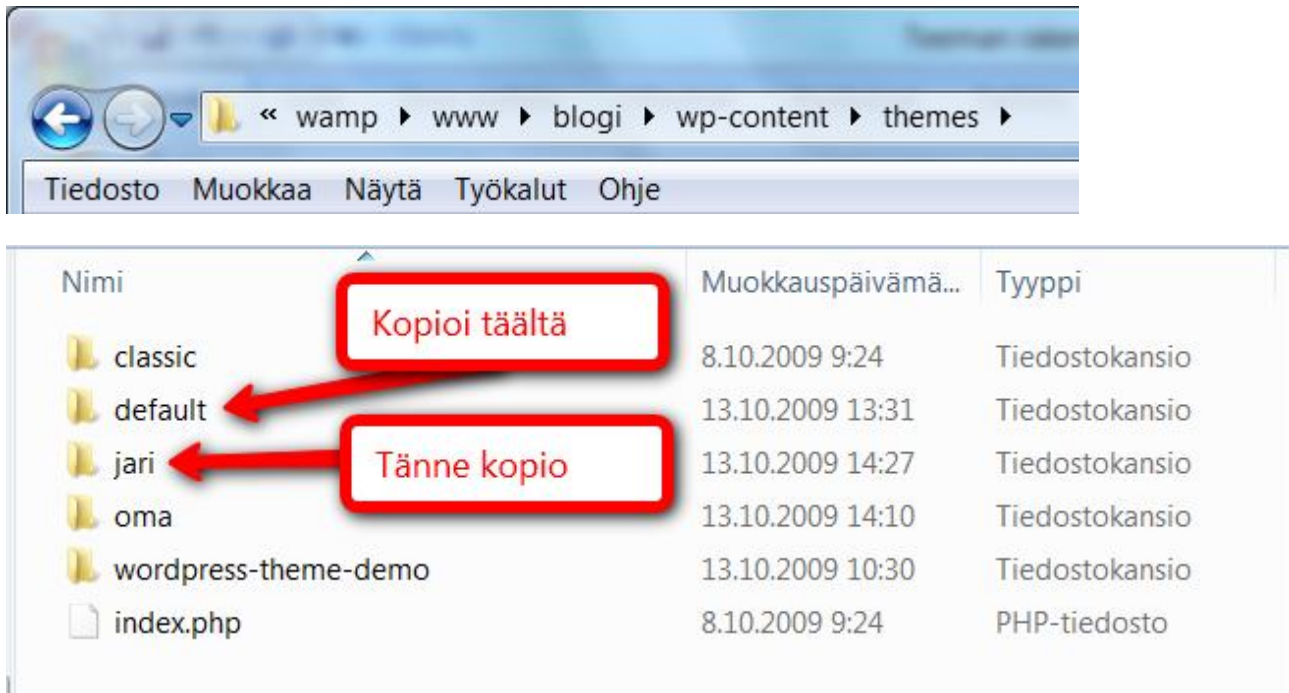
« wamp ▸ www ▸ blogi ▸ wp-content ▸ themes ▸

Tiedosto Muokkaa Näytä Työkalut Ohje

| Nimi | Muokkauspäivämä... | Tyyppi |
|---|---|---|
| classic | 8.10.2009 9:24 | Tiedostokansio |
| default | 13.10.2009 13:31 | Tiedostokansio |
| jari | 13.10.2009 14:27 | Tiedostokansio |
| oma | 13.10.2009 14:10 | Tiedostokansio |
| wordpress-theme-demo | 13.10.2009 10:30 | Tiedostokansio |
| index.php | 8.10.2009 9:24 | PHP-tiedosto |

Kopioi täältä

Tänne kopio